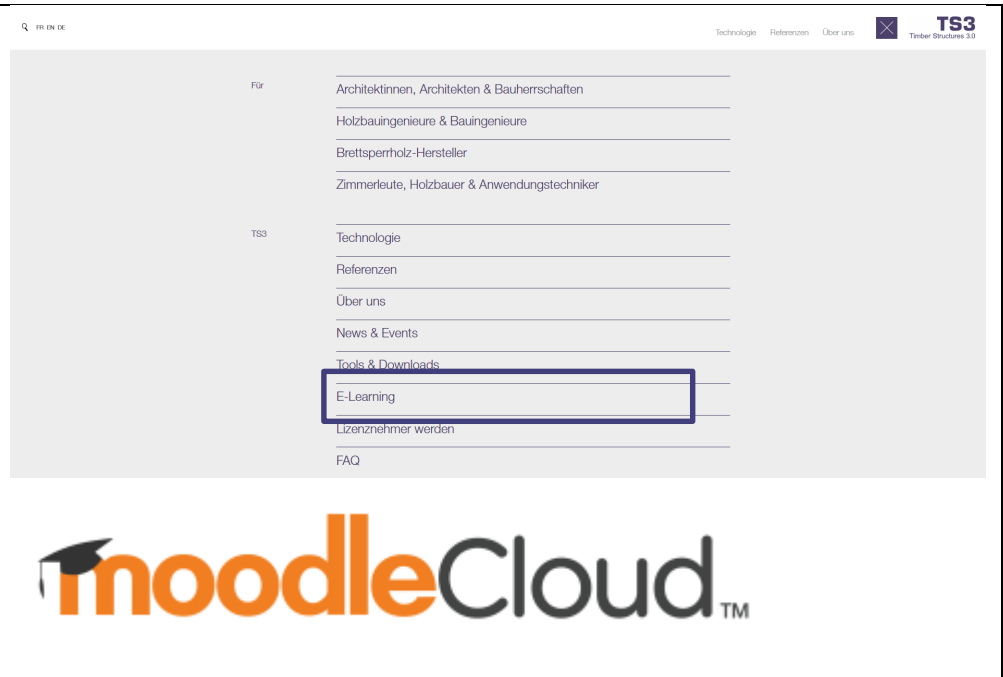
FR EN DE

Technologie Referenzen Über uns

TS3
Timber Structures 3.0

Für

Architektinnen, Architekten & Bauherrschaften

Holzbauingenieure & Bauingenieure

Brettsperrholz-Hersteller

Zimmerleute, Holzbauer & Anwendungstechniker

TS3

Technologie

Referenzen

Über uns

News & Events

Tools & Downloads

E-Learning

Lizenznehmer werden

FAQ

moodleCloud™